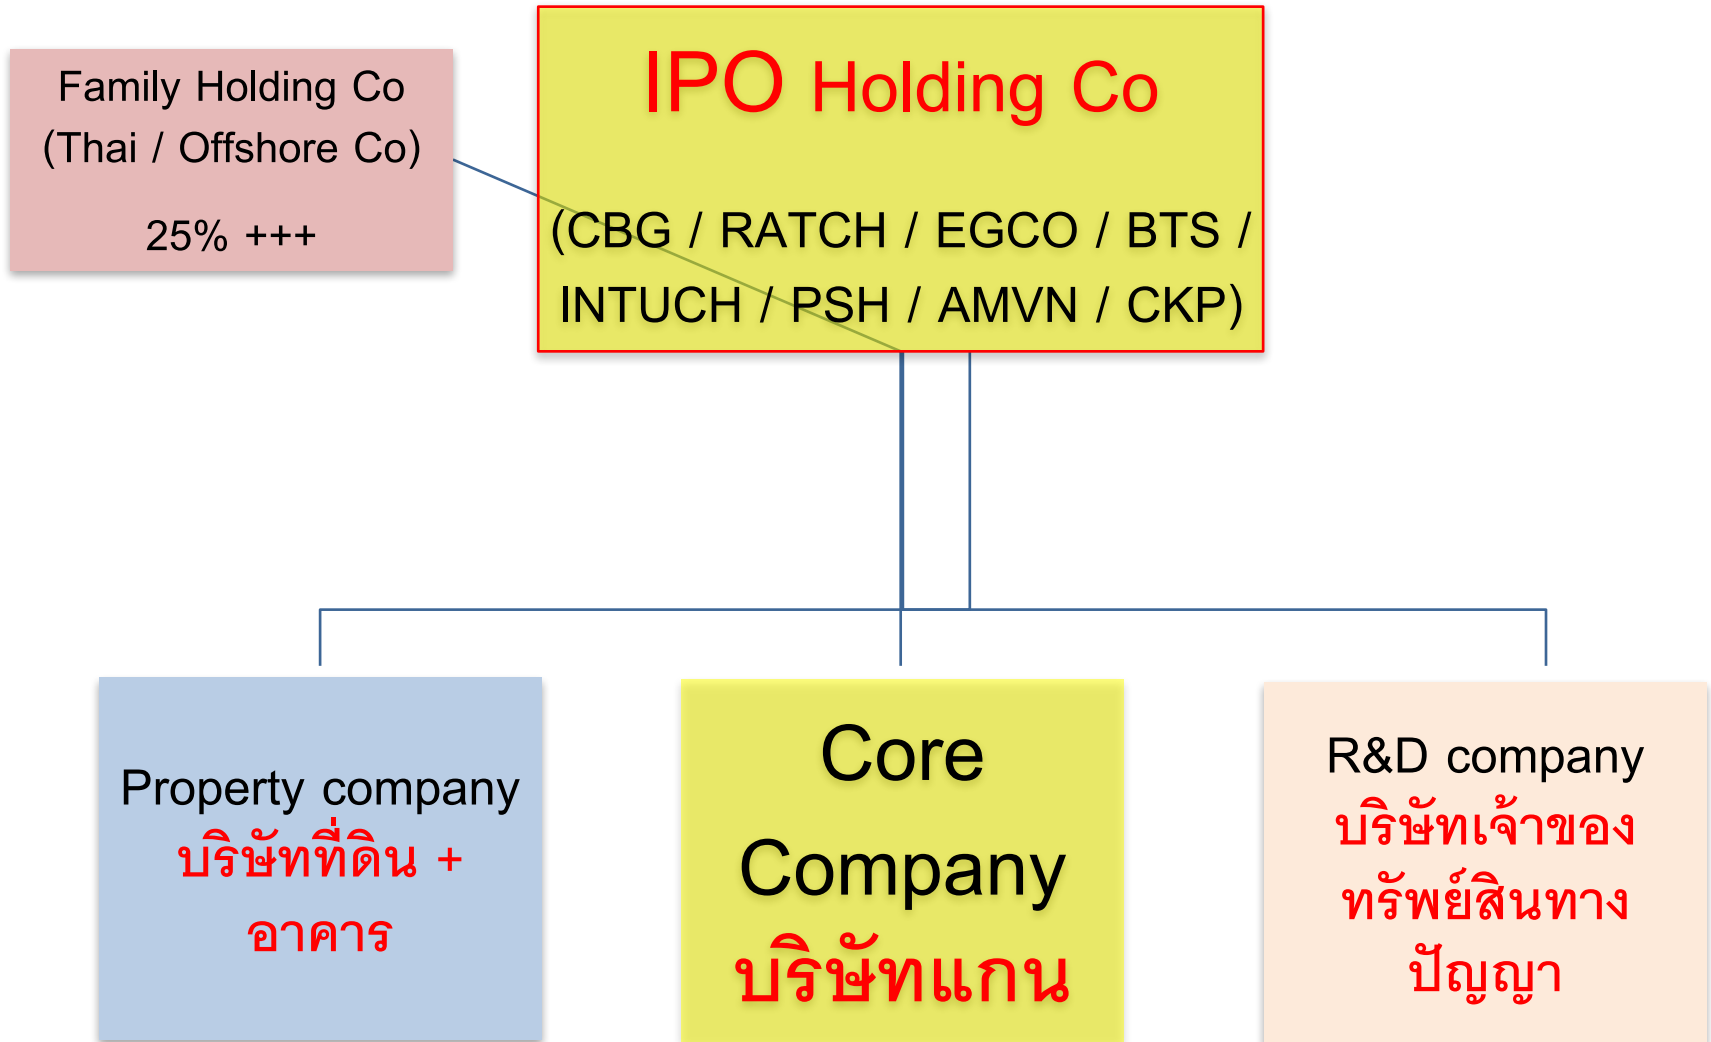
Family Holding Co
(Thai / Offshore Co)

25% +++

IPO Holding Co

(CBG / RATCH / EGCO / BTS / INTUCH / PSH / AMVN / CKP)

Property company
บริษัทที่ดิน + อาคาร

Core Company
บริษัทแกน

R&D company
บริษัทเจ้าของทรัพย์สินทางปัญญา